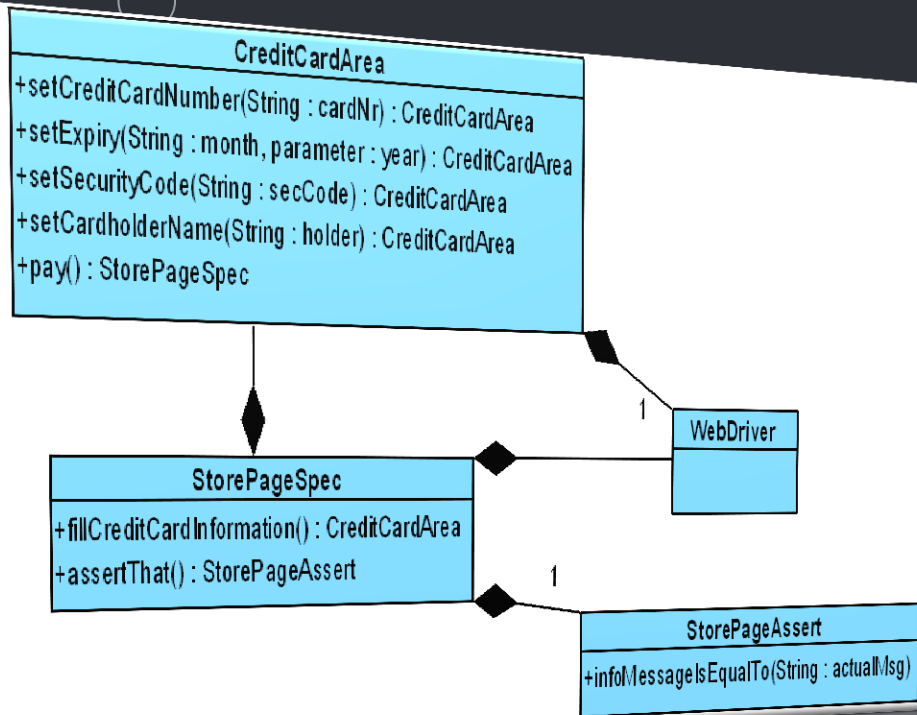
CreditCardArea

+setCreditCardNumber(String : cardNr) : CreditCardArea
+setExpiry(String : month, parameter : year) : CreditCardArea
+setSecurityCode(String : secCode) : CreditCardArea
+setCardholderName(String : holder) : CreditCardArea
+pay() : StorePageSpec

1

WebDriver

StorePageSpec

+fillCreditCardInformation() : CreditCardArea
+assertThat() : StorePageAssert

1

StorePageAssert

+infoMessageIsEqualTo(String : actualMsg)